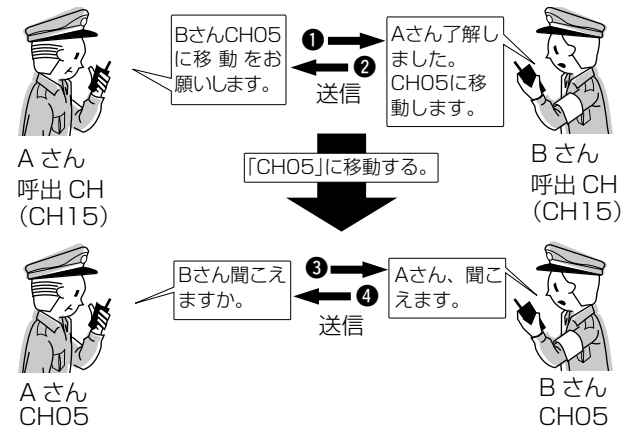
BさんCH05に移 動 をお願いします。

❶

❷

送信

Aさん了解しました。CH05に移動します。

A さん
呼出 CH
(CH15)

「CH05」に移動する。

B さん
呼出 CH
(CH15)

Bさん聞こえますか。

❸

❹

送信

Aさん、聞こえます。

A さん
CH05

B さん
CH05